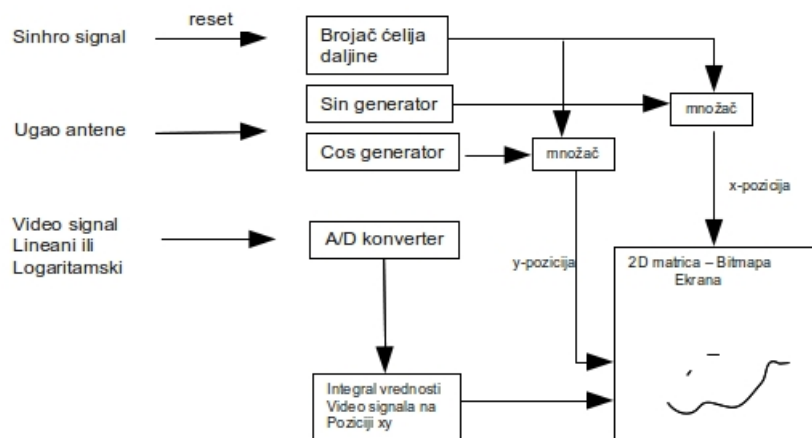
Sinhro signal

reset

Brojač ćelija daljine

Sin generator

množač

Ugao antene

Cos generator

množač

x-pozicija

Video signal Lineani ili Logaritamski

A/D konverter

y-pozicija

2D matrica – Bitmapa Ekrana

Integral vrednosti Video signala na Poziciji xy